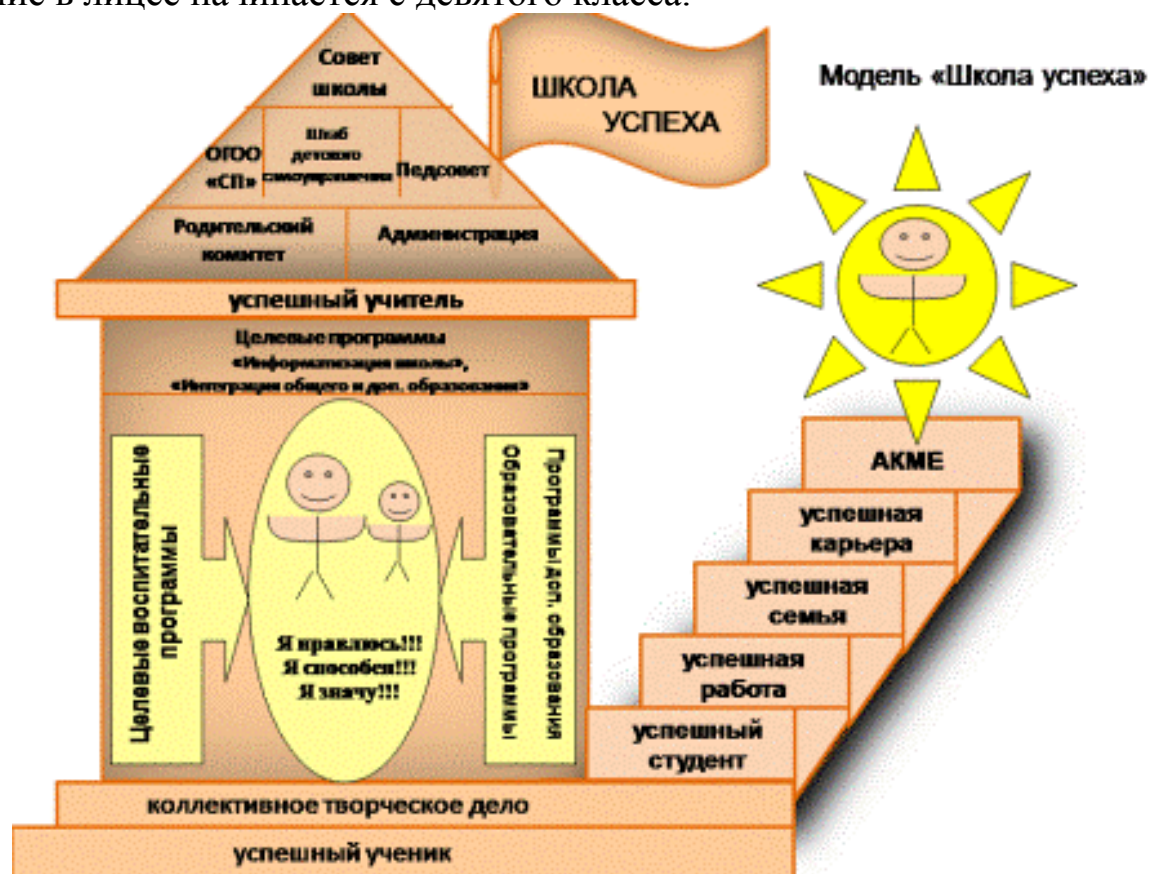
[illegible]ние в лицее на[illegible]ается с девятого класса.

Совет школы

ОГОО «СП»

Штаб детского самоуправления

Педсовет

ШКОЛА УСПЕХА

Модель «Школа успеха»

Родительский комитет

Администрация

успешный учитель

Целевые программы «Информатизация школы», «Интеграция общего и доп. образования»

Целевые воспитательные программы

Я нравлюсь!!! Я способен!!! Я значу!!!

Образовательные программы

Программы доп. образования

АКМЕ

успешная карьера

успешная семья

успешная работа

успешный студент

коллективное творческое дело

успешный ученик